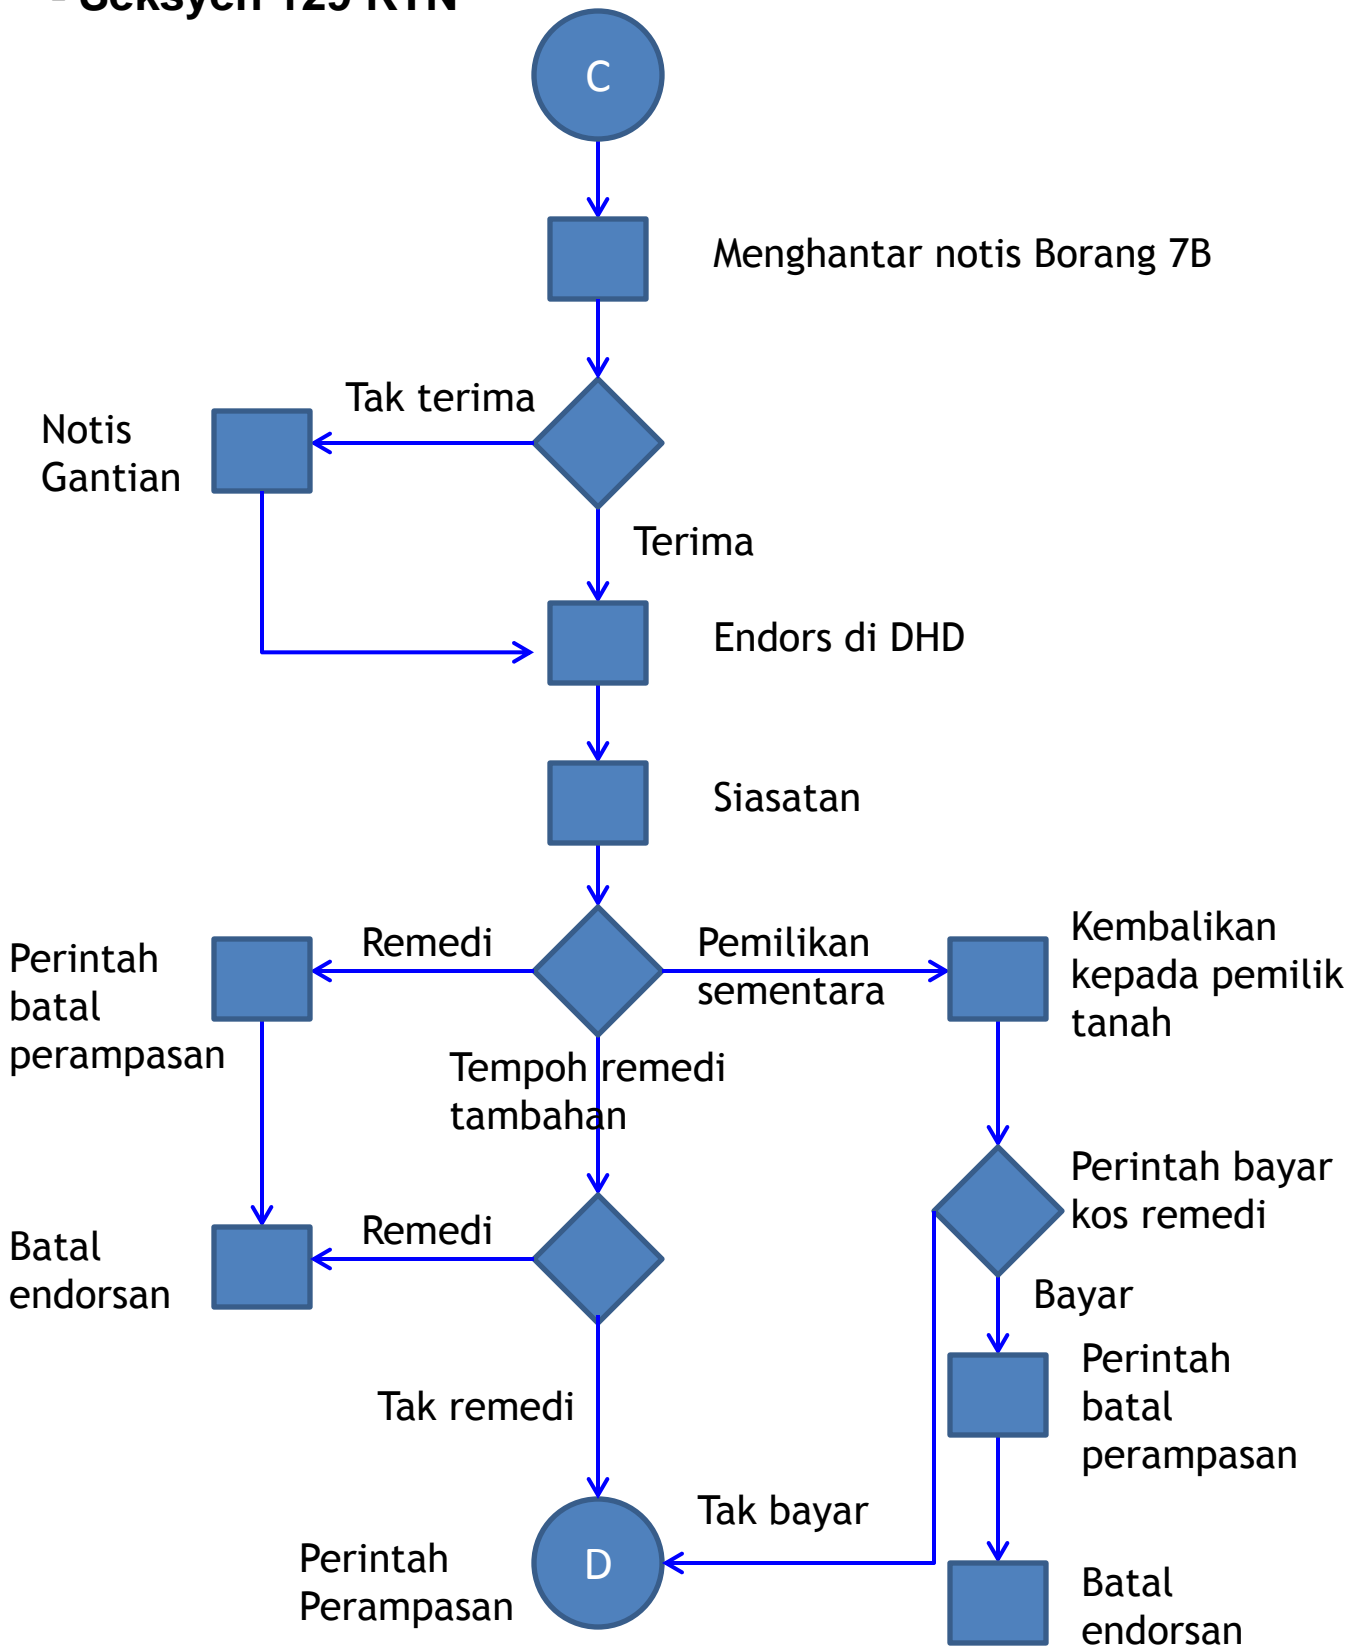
- Seksyen 129 KTN

C

Menghantar notis Borang 7B

Tak terima

Notis Gantian

Terima

Endors di DHD

Siasatan

Remedi

Pemilikan sementara

Perintah batal perampasan

Kembalikan kepada pemilik tanah

Tempoh remedi tambahan

Perintah bayar kos remedi

Remedi

Batal endorsan

Bayar

Perintah batal perampasan

Tak remedi

Tak bayar

Perintah Perampasan

D

Batal endorsan